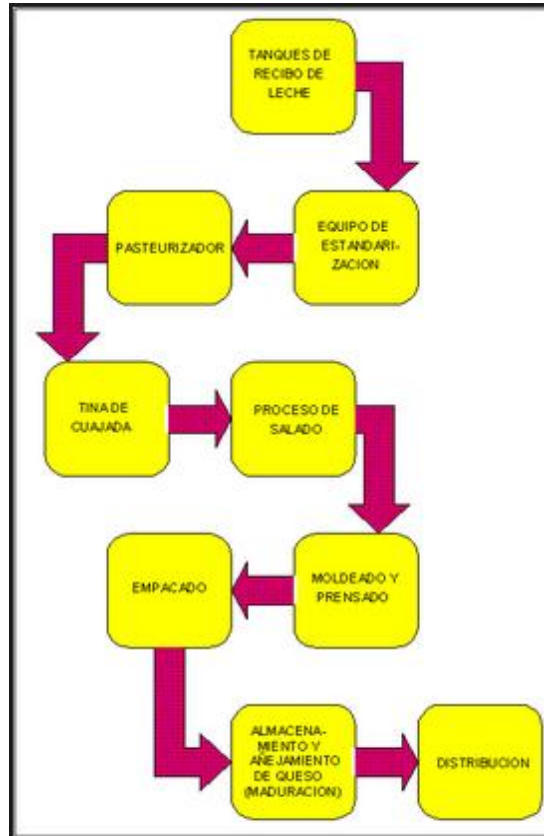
TANQUES DE RECIBO DE LECHE

EQUIPO DE ESTANDARIZACION

PASTEURIZADOR

TINA DE CUAJADA

PROCESO DE SALADO

MOLDEADO Y PRENSADO

EMPACADO

ALMACENAMIENTO Y AÑEJAMIENTO DE QUESO (MADURACION)

DISTRIBUCION